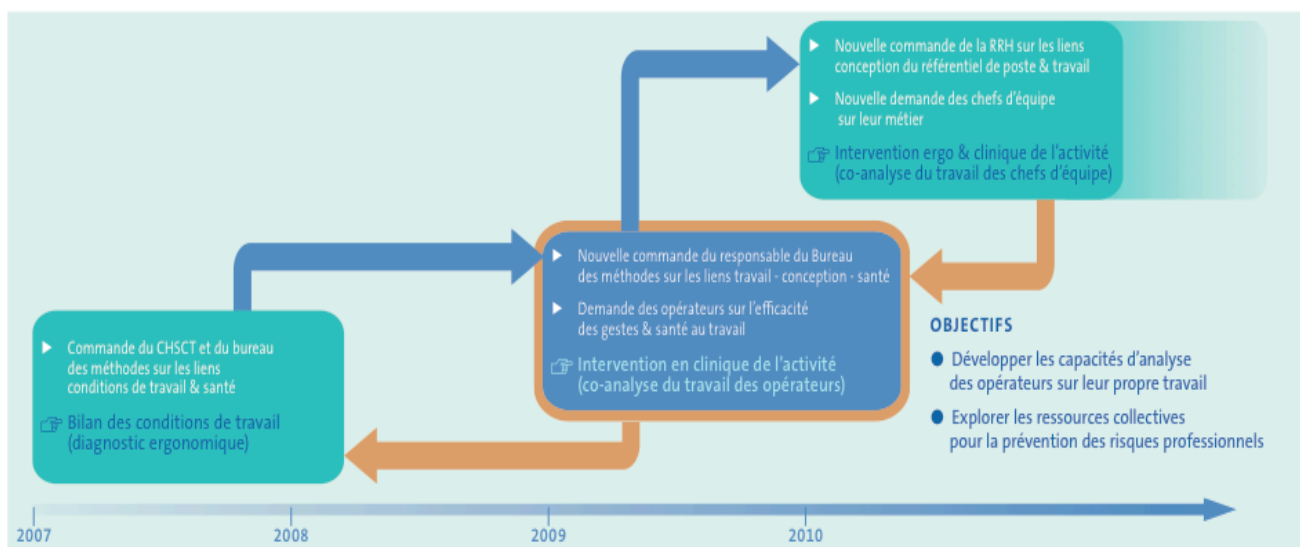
Nouvelle commande de la RRH sur les liens conception du référentiel de poste & travail

Nouvelle demande des chefs d'équipe sur leur métier

Intervention ergo & clinique de l'activité (co-analyse du travail des chefs d'équipe)

Nouvelle commande du responsable du Bureau des méthodes sur les liens travail - conception - santé

Demande des opérateurs sur l'efficacité des gestes & santé au travail

Intervention en clinique de l'activité (co-analyse du travail des opérateurs)

Commande du CHSCT et du bureau des méthodes sur les liens conditions de travail & santé

Bilan des conditions de travail (diagnostic ergonomique)

OBJECTIFS

Développer les capacités d'analyse des opérateurs sur leur propre travail

Explorer les ressources collectives pour la prévention des risques professionnels

2007

2008

2009

2010